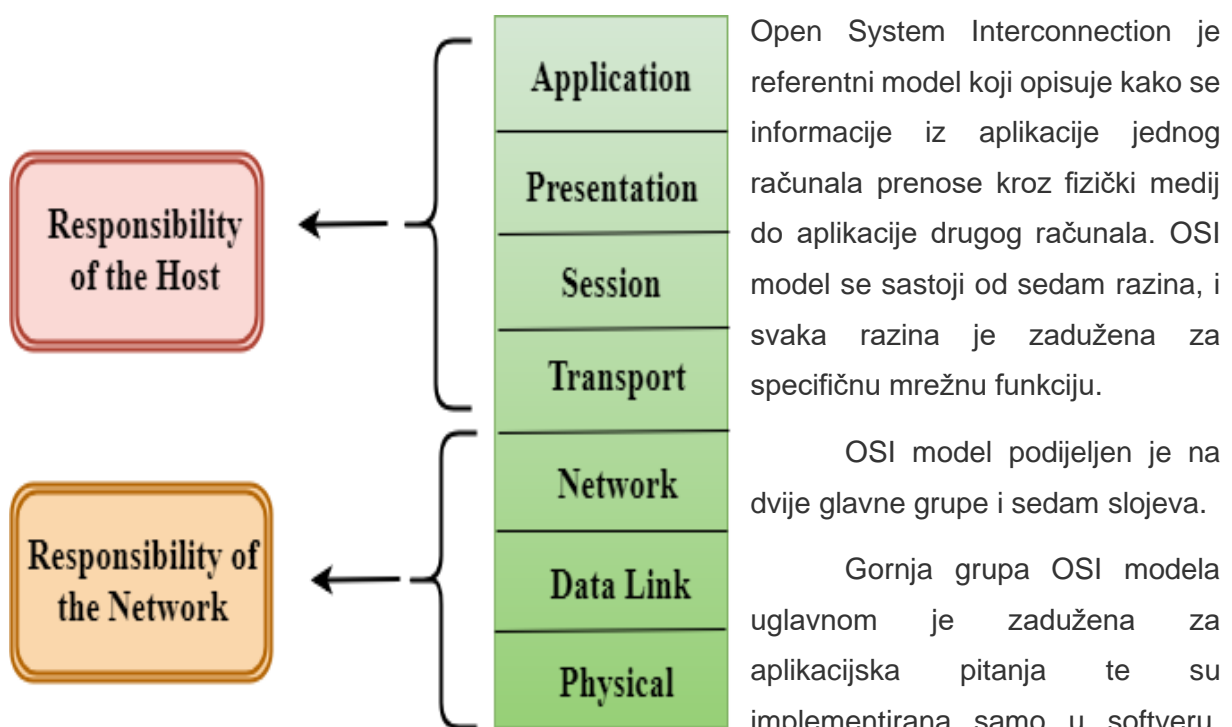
Responsibility of the Host

Responsibility of the Network

Application

Presentation

Session

Transport

Network

Data Link

Physical

Open System Interconnection je referentni model koji opisuje kako se informacije iz aplikacije jednog računala prenose kroz fizički medij do aplikacije drugog računala. OSI model se sastoji od sedam razina, i svaka razina je zadužena za specifičnu mrežnu funkciju.

OSI model podijeljen je na dvije glavne grupe i sedam slojeva.

Gornja grupa OSI modela uglavnom je zadužena za aplikacijska pitanja te su implementirana samo u softveru, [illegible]